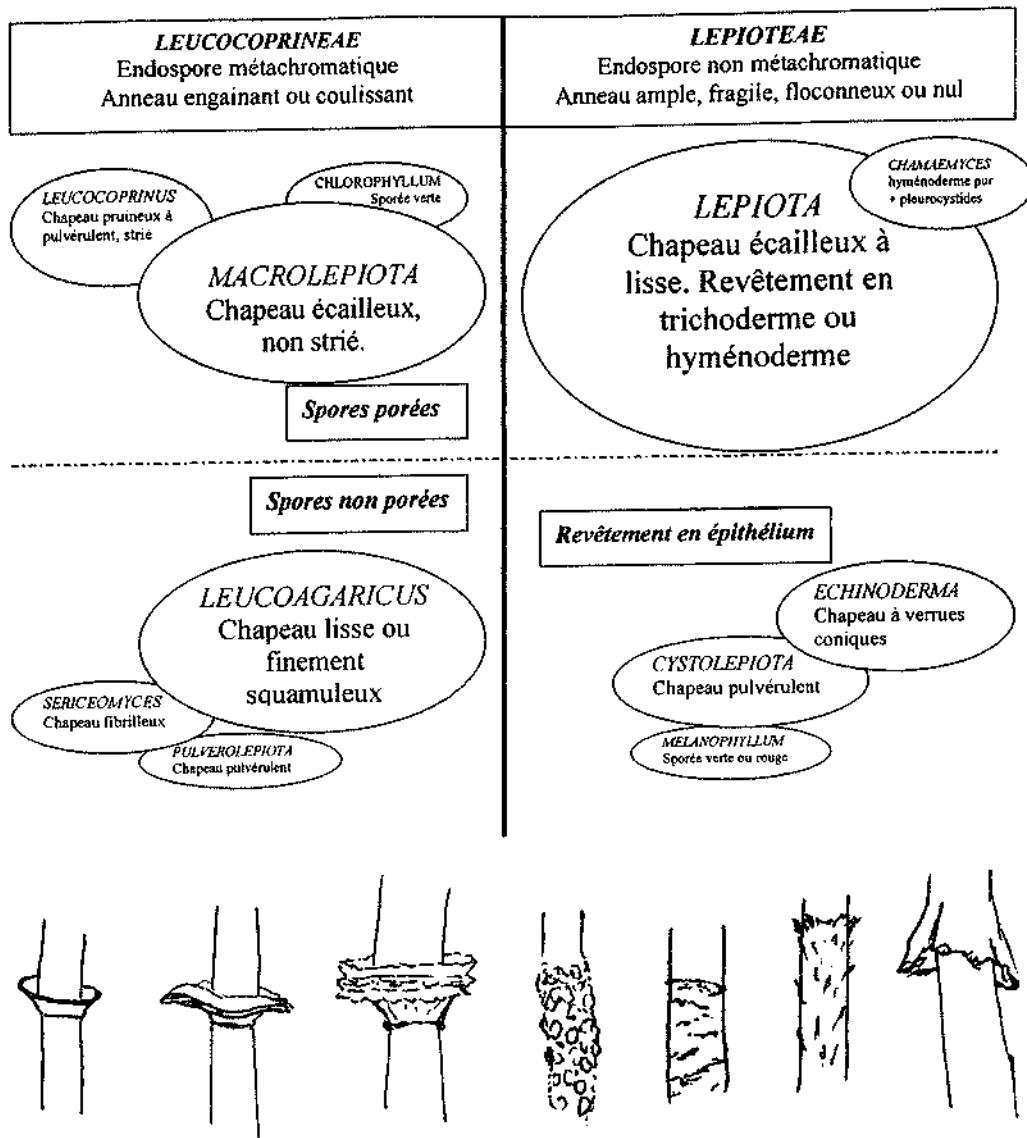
*LEUCOCOPRINEAE*
Endospore métachromatique
Anneau engainant ou coulissant

*LEPIOTEAE*
Endospore non métachromatique
Anneau ample, fragile, floconneux ou nul

*LEUCOCOPRINUS*
Chapeau pruineux à pulvérulent, strié

CHLOROPHYLLUM
Sporée verte

*MACROLEPIOTA*
Chapeau écailleux, non strié.

*Spores porées*

*CHAMAEMYCES*
hyménoderme pur + pleurocystides

*LEPIOTA*
Chapeau écailleux à lisse. Revêtement en trichoderme ou hyménoderme

*Spores non porées*

*LEUCOAGARICUS*
Chapeau lisse ou finement squamuleux

*SERICEOMYCES*
Chapeau fibrilleux

*PULVEROLEPIOTA*
Chapeau pulvérulent

*Revêtement en épithélium*

*ECHINODERMA*
Chapeau à verrues coniques

*CYSTOLEPIOTA*
Chapeau pulvérulent

*MELANOPHYLLUM*
Sporée verte ou rouge